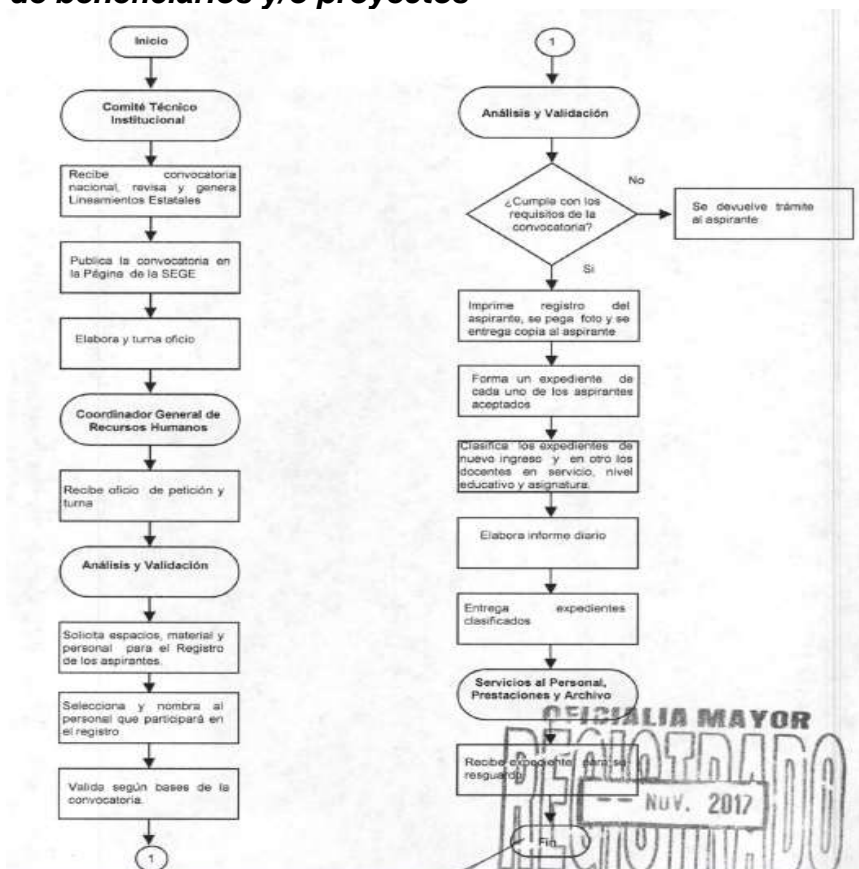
de beneficiarios y/o proyectos

Inicio

Comité Técnico Institucional

Recibe convocatoria nacional, revisa y genera Lineamientos Estatales

Publica la convocatoria en la Página de la SEGE

Elabora y turna oficio

Coordinador General de Recursos Humanos

Recibe oficio de petición y turna

Análisis y Validación

Solicita espacios, material y personal para el Registro de los aspirantes.

Selecciona y nombra al personal que participará en el registro

Valida según bases de la convocatoria.

1

1

Análisis y Validación

¿Cumple con los requisitos de la convocatoria?

No

Se devuelve trámite al aspirante

Si

Imprime registro del aspirante, se pega foto y se entrega copia al aspirante

Forma un expediente de cada uno de los aspirantes aceptados

Clasifica los expedientes de nuevo ingreso y en otro los docentes en servicio, nivel educativo y asignatura.

Elabora informe diario

Entrega expedientes clasificados

Servicios al Personal, Prestaciones y Archivo

OFICIALIA MAYOR

REGISTRADO

Recibe expediente para su resguardo

-- NOV. 2017

Fin